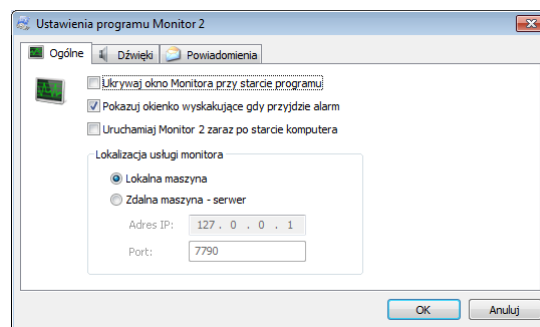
Ustawienia programu Monitor 2

Ogólne | Dźwięki | Powiadomienia

Ukrywaj okno Monitora przy starcie programu

Pokazuj okienko wyskakujące gdy przyjdzie alarm

Uruchamiaj Monitor 2 zaraz po starcie komputera

Lokalizacja usługi monitora

Lokalna maszyna

Zdalna maszyna - serwer

Adres IP: 127 . 0 . 0 . 1

Port: 7790

OK

Anuluj